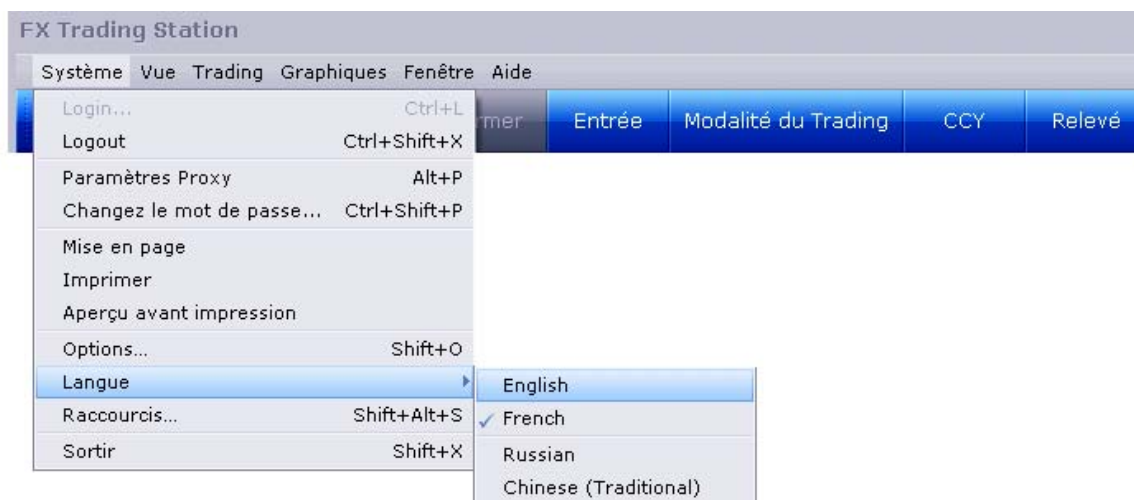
FX Trading Station

Système Vue Trading Graphiques Fenêtre Aide

Login... Ctrl+L
Logout Ctrl+Shift+X
Paramètres Proxy Alt+P
Changez le mot de passe... Ctrl+Shift+P
Mise en page
Imprimer
Aperçu avant impression
Options... Shift+O
Langue
Raccourcis... Shift+Alt+S
Sortir Shift+X

rmer Entrée Modalité du Trading CCY Relevé

English
✓ French
Russian
Chinese (Traditional)